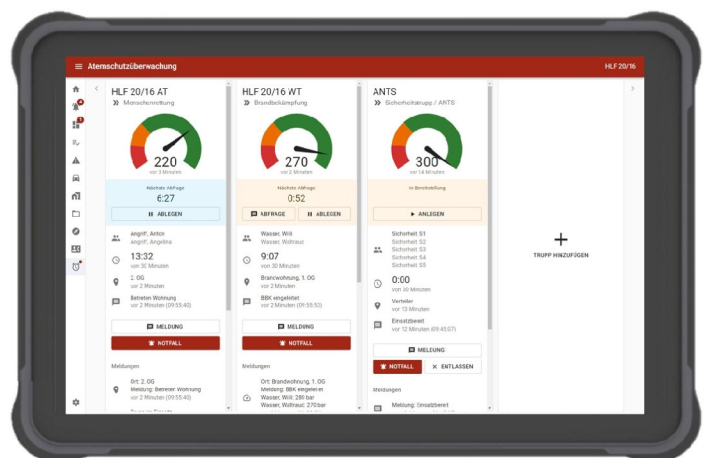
Atemschutzüberwachung

HLF 20/16

HLF 20/16 AT
Menschenrettung

220
vor 3 Minuten

Nächste Abfrage
6:27

ABLEGEN

angriff, Anton
angriff, Angelina

13:32
von 30 Minuten

2. OG
vor 2 Minuten

Betreten Wohnung
vor 2 Minuten (09:55:40)

MELDUNG

NOTFALL

Meldungen

Ort: 2. OG
Meldung: Betreten Wohnung
vor 2 Minuten (09:55:40)

HLF 20/16 WT
Brandbekämpfung

270
vor 2 Minuten

Nächste Abfrage
0:52

ABFRAGE

ABLEGEN

Wasser, Willi
Wasser, Waltraud

9:07
von 30 Minuten

Brandwohnung, 1. OG
vor 2 Minuten

BBK eingeleitet
vor 2 Minuten (09:55:53)

MELDUNG

NOTFALL

Meldungen

Ort: Brandwohnung, 1. OG
Meldung: BBK eingeleitet
Wasser, Willi: 280 bar
Wasser, Waltraud: 270 bar

ANTS
Sicherheitstrupp / ANTS

300
vor 14 Minuten

In Bereitstellung

ANLEGEN

Sicherheit S1
Sicherheit S2
Sicherheit S3
Sicherheit S4
Sicherheit S5

0:00
von 30 Minuten

Verteiler
vor 13 Minuten

Einsatzbereit
vor 12 Minuten (09:45:07)

MELDUNG

NOTFALL

ENTLASSEN

Meldungen

Meldung: Einsatzbereit

TRUPP HINZUFÜGEN